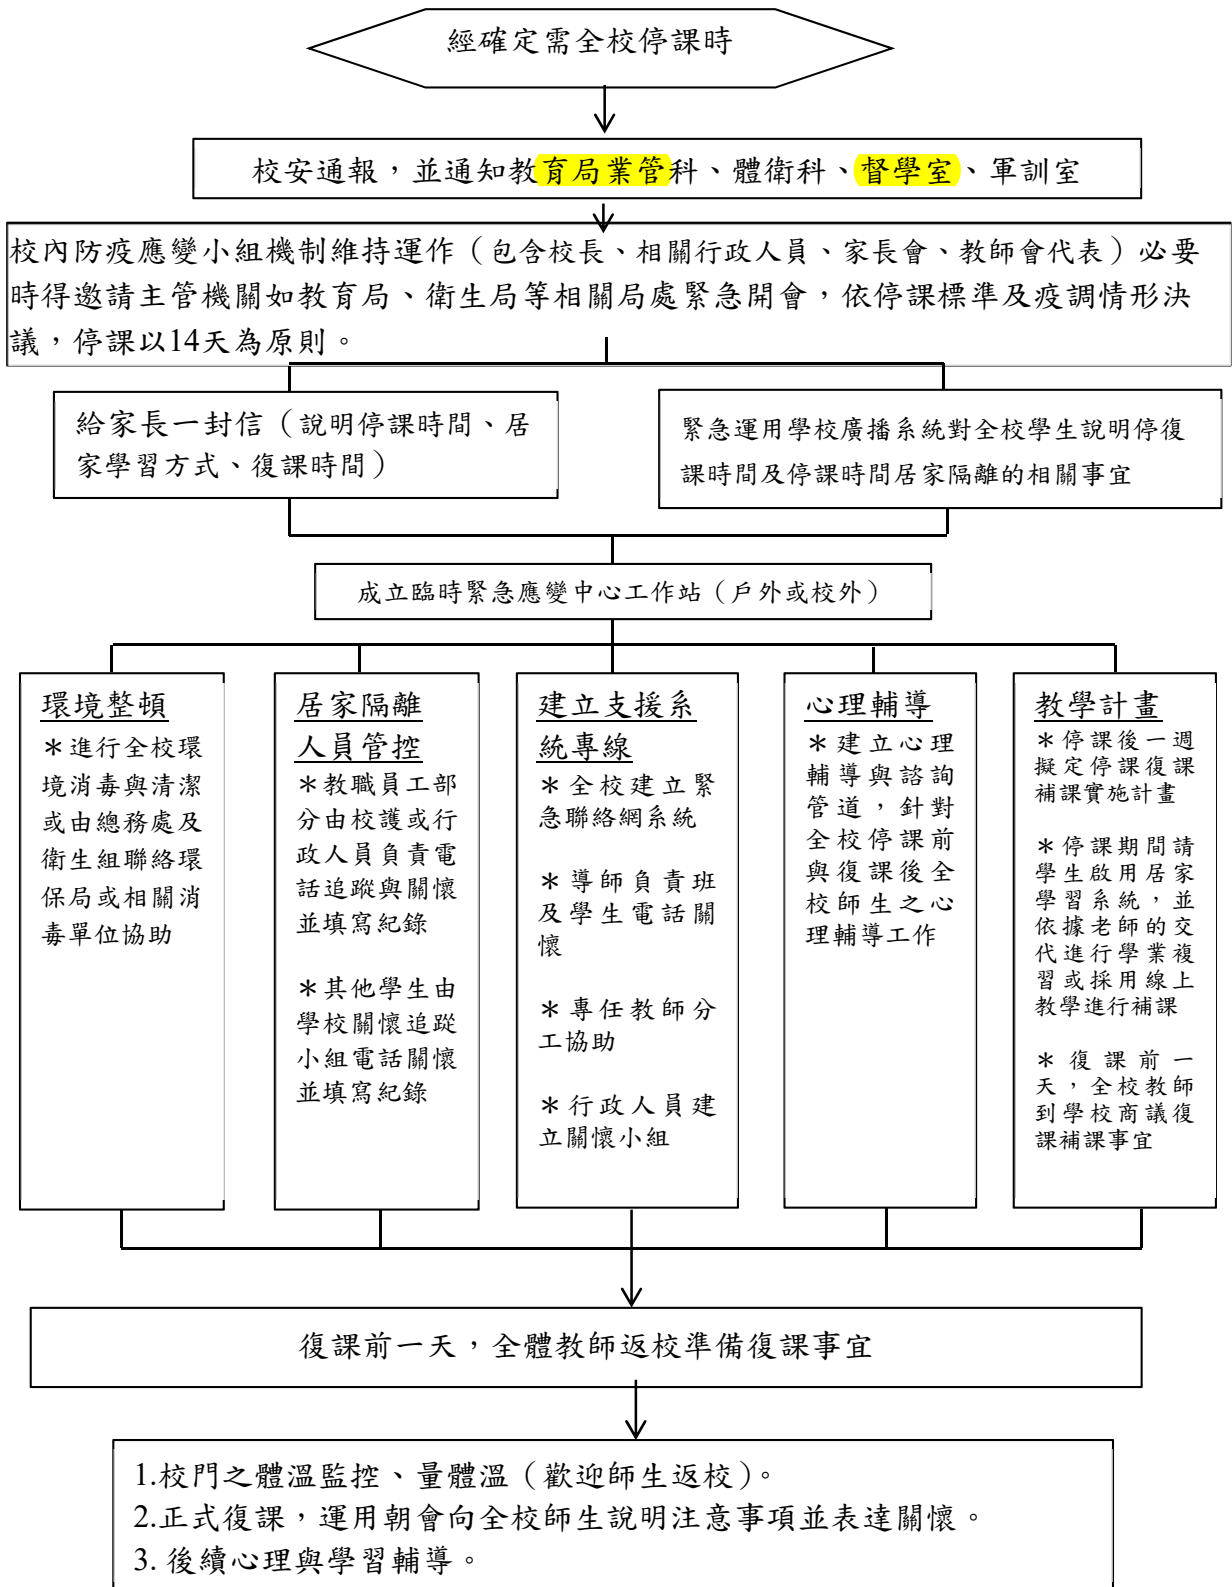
經確定需全校停課時

校安通報，並通知教育局業管科、體衛科、督學室、軍訓室

校內防疫應變小組機制維持運作（包含校長、相關行政人員、家長會、教師會代表）必要時得邀請主管機關如教育局、衛生局等相關局處緊急開會，依停課標準及疫調情形決議，停課以14天為原則。

給家長一封信（說明停課時間、居家學習方式、復課時間）

緊急運用學校廣播系統對全校學生說明停復課時間及停課時間居家隔離的相關事宜

成立臨時緊急應變中心工作站（戶外或校外）

環境整頓
＊進行全校環境消毒與清潔或由總務處及衛生組聯絡環保局或相關消毒單位協助

居家隔離人員管控
＊教職員工部分由校護或行政人員負責電話追蹤與關懷並填寫紀錄

＊其他學生由學校關懷追蹤小組電話關懷並填寫紀錄

建立支援系統專線
＊全校建立緊急聯絡網系統

＊導師負責班及學生電話關懷

＊專任教師分工協助

＊行政人員建立關懷小組

心理輔導
＊建立心理輔導與諮詢管道，針對全校停課前與復課後全校師生之心理輔導工作

教學計畫
＊停課後一週擬定停課復課補課實施計畫

＊停課期間請學生啟用居家學習系統，並依據老師的交代進行學業複習或採用線上教學進行補課

＊復課前一天，全校教師到學校商議復課補課事宜

復課前一天，全體教師返校準備復課事宜

1.校門之體溫監控、量體溫（歡迎師生返校）。
2.正式復課，運用朝會向全校師生說明注意事項並表達關懷。
3. 後續心理與學習輔導。